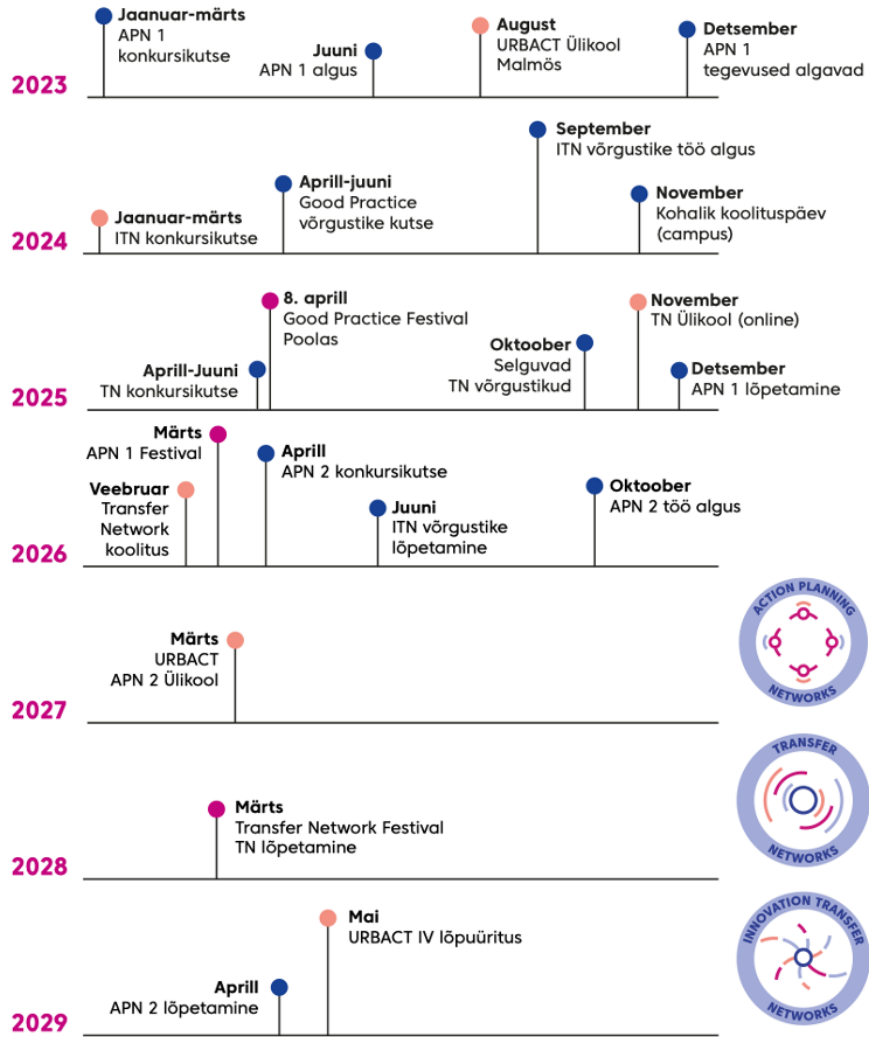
2023

Jaanuar-märts
APN 1 konkursikutse

Juuni
APN 1 algus

August
URBACT Ülikool Malmös

Detsember
APN 1 tegevused algavad

2024

Jaanuar-märts
ITN konkursikutse

Aprill-juuni
Good Practice võrgustike kutse

September
ITN võrgustike töö algus

November
Kohalik koolituspäev (campus)

2025

April-Juuni
TN konkursikutse

8. aprill
Good Practice Festival Poolas

Oktoober
Selguvad TN võrgustikud

November
TN Ülikool (online)

Detsember
APN 1 lõpetamine

2026

Veebruar
Transfer Network koolitus

Märts
APN 1 Festival

Aprill
APN 2 konkursikutse

Juuni
ITN võrgustike lõpetamine

Oktoober
APN 2 töö algus

2027

Märts
URBACT APN 2 Ülikool

ACTION PLANNING NETWORKS

2028

Märts
Transfer Network Festival
TN lõpetamine

TRANSFER NETWORKS

2029

Aprill
APN 2 lõpetamine

Mai
URBACT IV lõpuüritus

INNOVATION TRANSFER NETWORKS